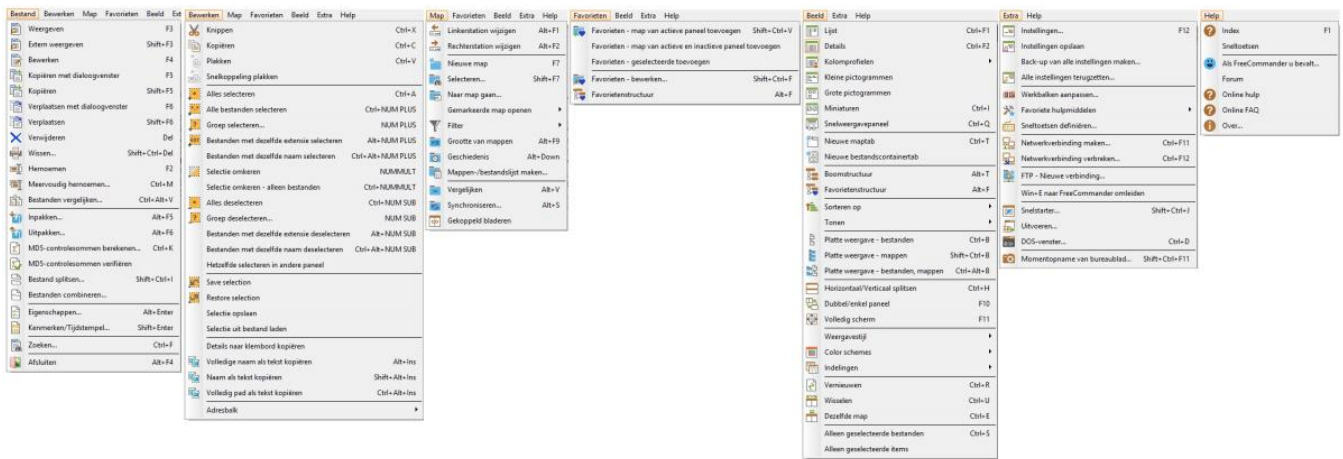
Bestand Bewerken Map Favorieten Beeld Ext

| | |
|---|---|
| Weergeven | F3 |
| Extern weergeven | Shift+F3 |
| Bewerken | F4 |
| Kopiëren met dialoogvenster | F5 |
| Kopiëren | Shift+F5 |
| Verplaatsen met dialoogvenster | F6 |
| Verplaatsen | Shift+F6 |
| Verwijderen | Del |
| Wissen... | Shift+Ctrl+Del |
| Hernoemen | F2 |
| Meervoudig hernoemen... | Ctrl+M |
| Bestanden vergelijken... | Ctrl+Alt+V |
| Inpakken... | Alt+F5 |
| Uitpakken... | Alt+F6 |
| MD5-controlesommen berekenen... | Ctrl+K |
| MD5-controlesommen verifiëren | |
| Bestand splitsen... | Shift+Ctrl+I |
| Bestanden combineren... | |
| Eigenschappen... | Alt+Enter |
| Kenmerken/Tijdstempel... | Shift+Enter |
| Zoeken... | Ctrl+F |
| Afsluiten | Alt+F4 |

Bewerken Map Favorieten Beeld Extra Help

| | |
|---|---|
| Knippen | Ctrl+X |
| Kopiëren | Ctrl+C |
| Plakken | Ctrl+V |
| Snelkoppeling plakken | |
| Alles selecteren | Ctrl+A |
| Alle bestanden selecteren | Ctrl+NUM PLUS |
| Groep selecteren... | NUM PLUS |
| Bestanden met dezelfde extensie selecteren | Alt+NUM PLUS |
| Bestanden met dezelfde naam selecteren | Ctrl+Alt+NUM PLUS |
| Selectie omkeren | NUMMULT |
| Selectie omkeren - alleen bestanden | Ctrl+NUMMULT |
| Alles deselecteren | Ctrl+NUM SUB |
| Groep deselecteren... | NUM SUB |
| Bestanden met dezelfde extensie deselecteren | Alt+NUM SUB |
| Bestanden met dezelfde naam deselecteren | Ctrl+Alt+NUM SUB |
| Hetzelfde selecteren in andere paneel | |
| Save selection | |
| Restore selection | |
| Selectie opslaan | |
| Selectie uit bestand laden | |
| Details naar klembord kopiëren | |
| Volledige naam als tekst kopiëren | Alt+Ins |
| Naam als tekst kopiëren | Shift+Alt+Ins |
| Volledig pad als tekst kopiëren | Ctrl+Alt+Ins |
| Adresbalk | |

Map Favorieten Beeld Extra Help

| | |
|---|---|
| Linkerstation wijzigen | Alt+F1 |
| Rechterstation wijzigen | Alt+F2 |
| Nieuwe map | F7 |
| Selecteren... | Shift+F7 |
| Naar map gaan... | |
| Gemarkeerde map openen | |
| Filter | |
| Grootte van mappen | Alt+F9 |
| Geschiedenis | Alt+Down |
| Mappen-/bestandslijst maken... | |
| Vergelijken | Alt+V |
| Synchroniseren... | Alt+S |
| Gekoppeld bladeren | |

Favorieten Beeld Extra Help

| | |
|---|---|
| Favorieten - map van actieve paneel toevoegen | Shift+Ctrl+V |
| Favorieten - map van actieve en inactieve paneel toevoegen | |
| Favorieten - geselecteerde toevoegen | |
| Favorieten - bewerken... | Shift+Ctrl+F |
| Favorietenstructuur | Alt+F |

Beeld Extra Help

| | |
|---|---|
| Lijst | Ctrl+F1 |
| Details | Ctrl+F2 |
| Kolomprofielen | |
| Kleine pictogrammen | |
| Grote pictogrammen | |
| Miniaturen | Ctrl+I |
| Snelweergavepaneel | Ctrl+Q |
| Nieuwe maptab | Ctrl+T |
| Nieuwe bestandscontainertab | |
| Boomstructuur | Alt+T |
| Favorietenstructuur | Alt+F |
| Sorteren op | |
| Tonen | |
| Platte weergave - bestanden | Ctrl+B |
| Platte weergave - mappen | Shift+Ctrl+B |
| Platte weergave - bestanden, mappen | Ctrl+Alt+B |
| Horizontaal/Verticaal splitsen | Ctrl+H |
| Dubbel/enkel paneel | F10 |
| Volledig scherm | F11 |
| Weergavestijl | |
| Color schemes | |
| Indelingen | |
| Vernieuwen | Ctrl+R |
| Wisselen | Ctrl+U |
| Dezelfde map | Ctrl+E |
| Alleen geselecteerde bestanden | Ctrl+S |
| Alleen geselecteerde items | |

Extra Help

| | |
|---|---|
| Instellingen... | F12 |
| Instellingen opslaan | |
| Back-up van alle instellingen maken... | |
| Alle instellingen terugzetten... | |
| Werkbalken aanpassen... | |
| Favoriete hulpmiddelen | |
| Sneltoetsen definiëren... | |
| Netwerkverbinding maken... | Ctrl+F11 |
| Netwerkverbinding verbreken... | Ctrl+F12 |
| FTP - Nieuwe verbinding... | |
| Win+E naar FreeCommander omleiden | |
| Snelstarter... | Shift+Ctrl+J |
| Uitvoeren... | |
| DOS-venster... | Ctrl+D |
| Momentopname van bureaublad... | Shift+Ctrl+F11 |

Help

| | |
|---|---|
| Index | F1 |
| Sneltoetsen | |
| Als FreeCommander u bevalt... | |
| Forum | |
| Online hulp | |
| Online FAQ | |
| Over... | |